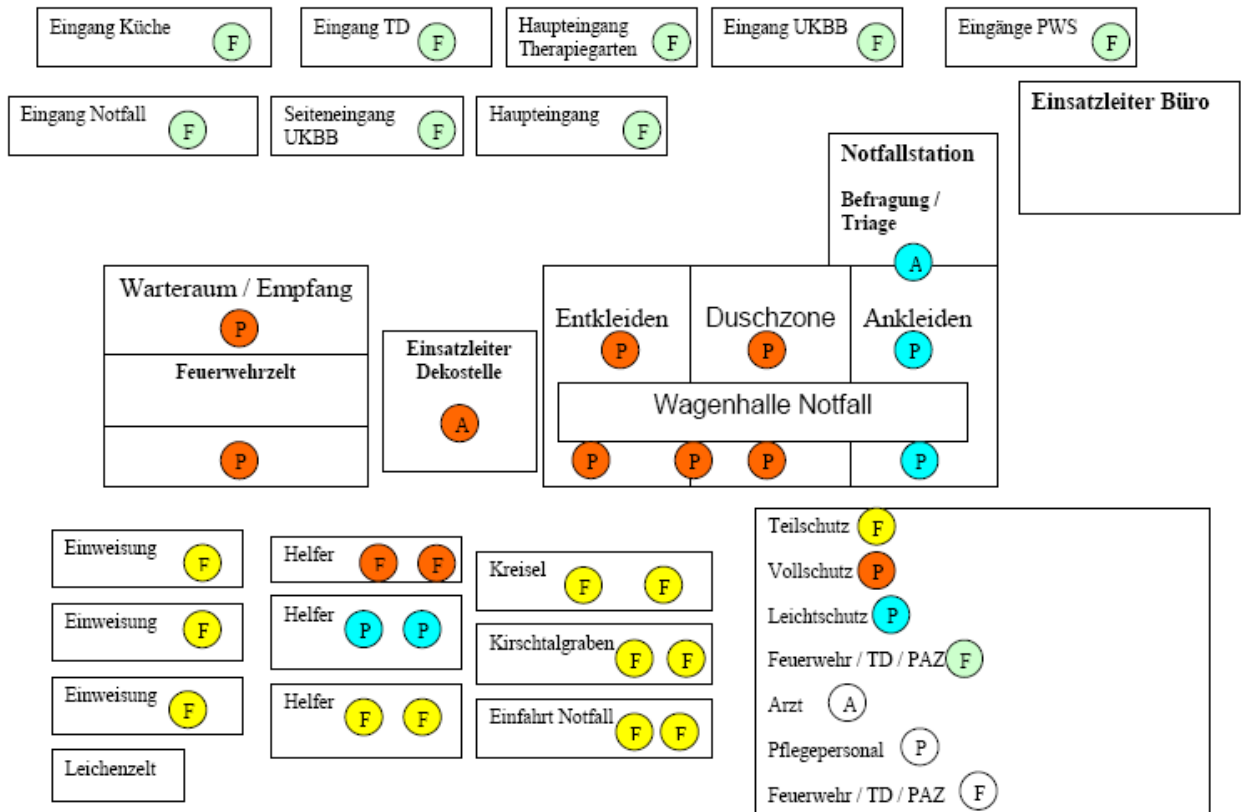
Eingang Küche F

Eingang TD F

Haupteingang Therapiegarten F

Eingang UKBB F

Eingänge PWS F

Eingang Notfall F

Seiteneingang UKBB F

Haupteingang F

Einsatzleiter Büro

Notfallstation

Befragung / Triage

A

Warteraum / Empfang

P

Feuerwehrzelt

P

Einsatzleiter Dekostelle

A

Entkleiden

P

Duschzone

P

Ankleiden

P

Wagenhalle Notfall

P P P P

Einweisung F

Einweisung F

Einweisung F

Leichenzelt

Helfer F F

Helfer P P

Helfer F F

Kreisel F F

Kirschtalgraben F F

Einfahrt Notfall F F

Teilschutz F

Vollschutz P

Leichtschutz P

Feuerwehr / TD / PAZ F

Arzt A

Pflegepersonal P

Feuerwehr / TD / PAZ F